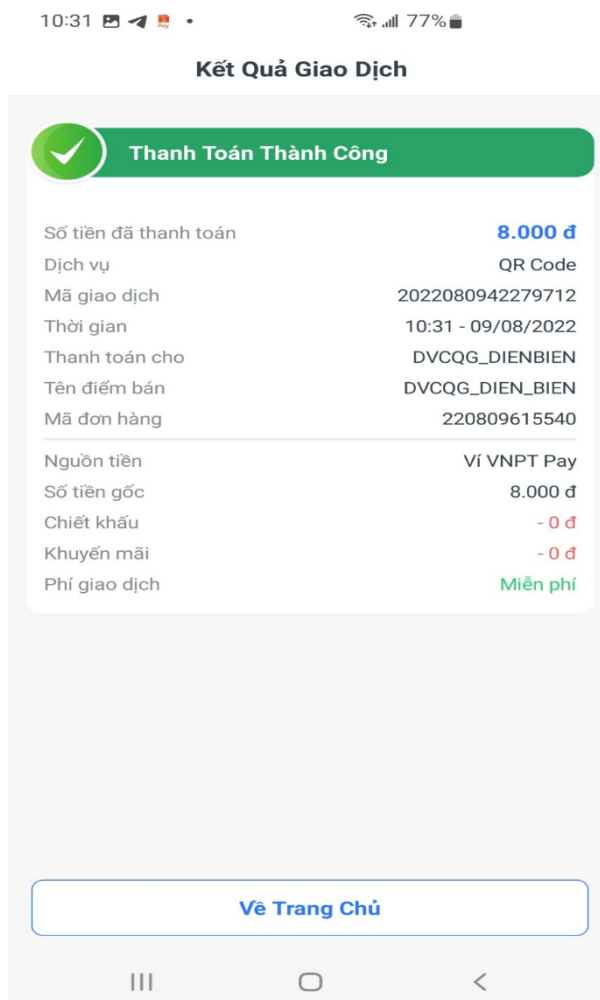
10:31 77%

Kết Quả Giao Dịch

Thanh Toán Thành Công

| | |
|---|---|
| Số tiền đã thanh toán | 8.000 đ |
| Dịch vụ | QR Code |
| Mã giao dịch | 2022080942279712 |
| Thời gian | 10:31 - 09/08/2022 |
| Thanh toán cho | DVCQG_DIENBIEN |
| Tên điểm bán | DVCQG_DIEN_BIEN |
| Mã đơn hàng | 220809615540 |
| Nguồn tiền | Ví VNPT Pay |
| Số tiền gốc | 8.000 đ |
| Chiết khấu | - 0 đ |
| Khuyến mãi | - 0 đ |
| Phí giao dịch | Miễn phí |

Về Trang Chủ